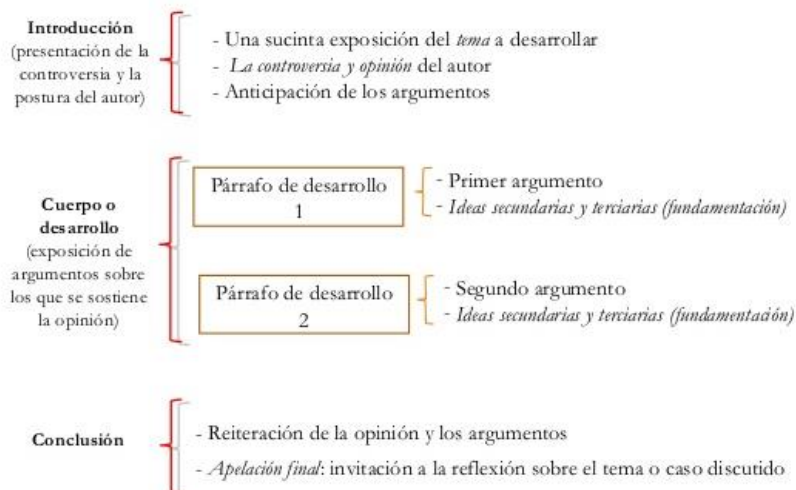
**Introducción**
(presentación de la controversia y la postura del autor)

- Una sucinta exposición del *tema* a desarrollar
- *La controversia y opinión* del autor
- Anticipación de los argumentos

**Cuerpo o desarrollo**
(exposición de argumentos sobre los que se sostiene la opinión)

Párrafo de desarrollo 1

- Primer argumento
- *Ideas secundarias y terciarias (fundamentación)*

Párrafo de desarrollo 2

- Segundo argumento
- *Ideas secundarias y terciarias (fundamentación)*

**Conclusión**

- Reiteración de la opinión y los argumentos
- *Apelación final*: invitación a la reflexión sobre el tema o caso discutido